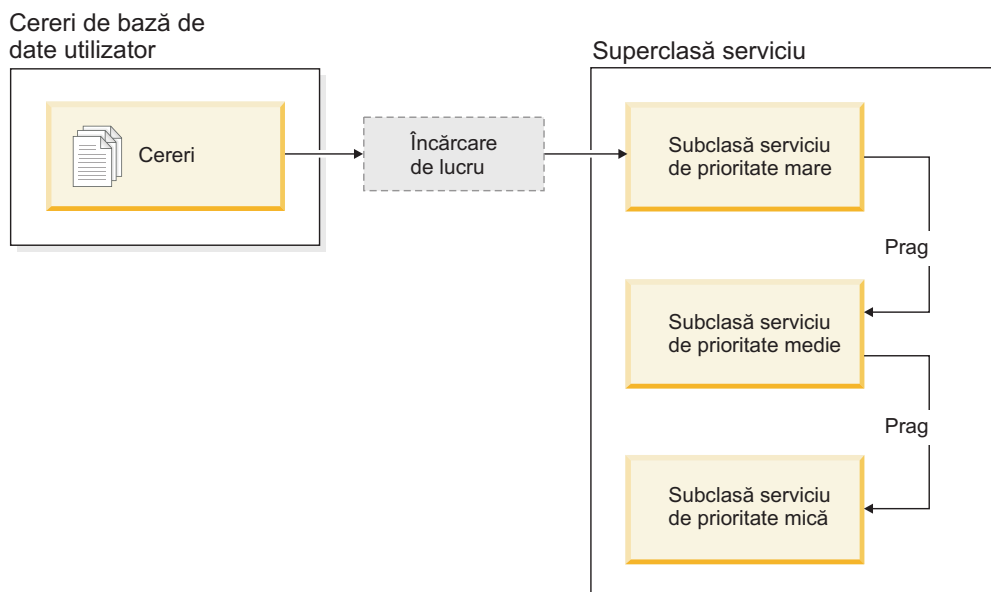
Cereri de bază de date utilizator

Cereri

Încărcare de lucru

Superclasă serviciu

Subclasă serviciu de prioritate mare

Prag

Subclasă serviciu de prioritate medie

Prag

Subclasă serviciu de prioritate mică